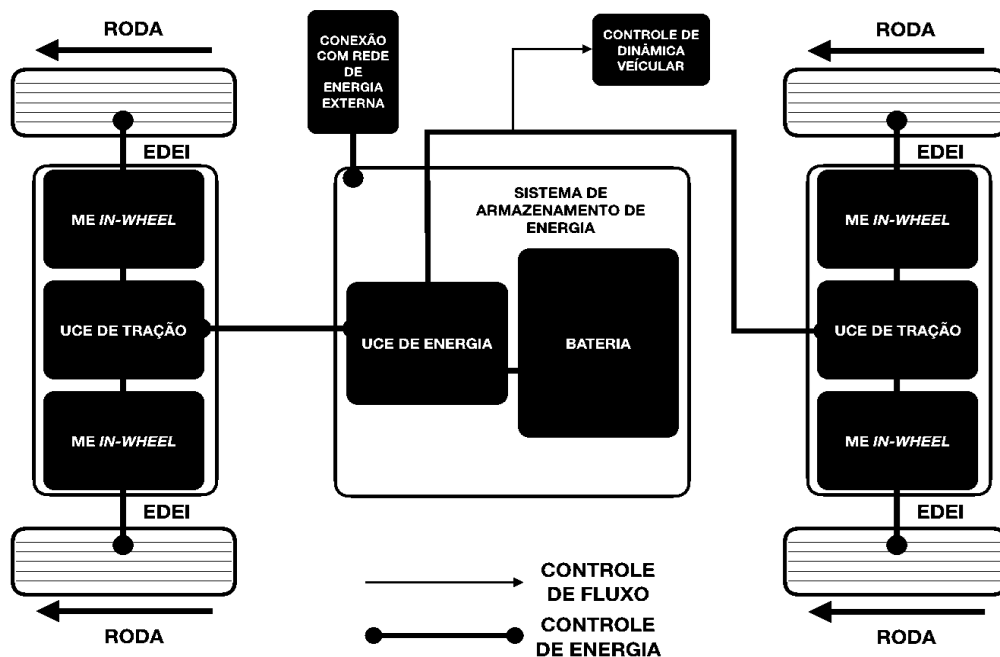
RODA

EDEI

ME *IN-WHEEL*

UCE DE TRAÇÃO

ME *IN-WHEEL*

EDEI

RODA

CONEXÃO COM REDE DE ENERGIA EXTERNA

CONTROLE DE DINÂMICA VEÍCULAR

SISTEMA DE ARMAZENAMENTO DE ENERGIA

UCE DE ENERGIA

BATERIA

CONTROLE DE FLUXO

CONTROLE DE ENERGIA

RODA

EDEI

ME *IN-WHEEL*

UCE DE TRAÇÃO

ME *IN-WHEEL*

EDEI

RODA